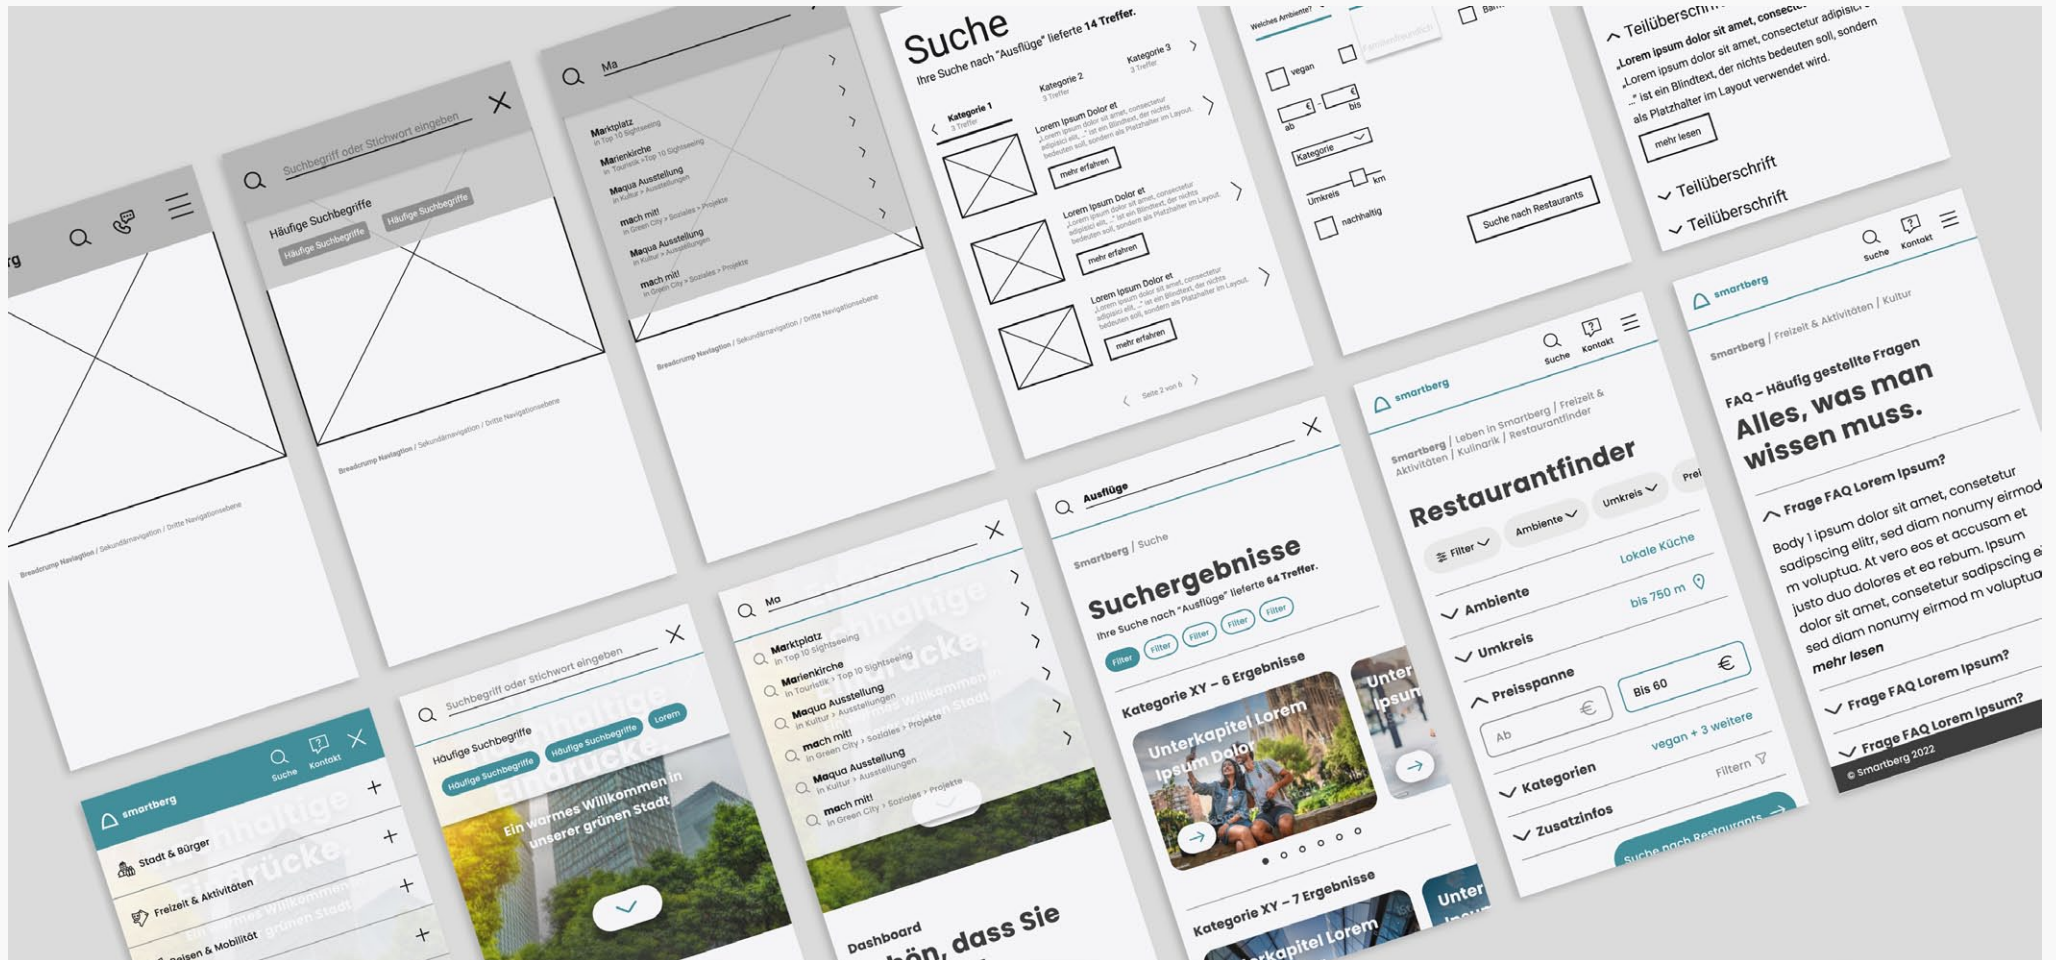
Breadcrump Navigation / Sekundärnavigation / Dritte Navigationsebene

Suchbegriff oder Stichwort eingeben
Häufige Suchbegriffe
Häufige Suchbegriffe
Häufige Suchbegriffe
Breadcrump Navigation / Sekundärnavigation / Dritte Navigationsebene

Ma
Marktplatz
in Top 10 Sightseeing
Marienkirche
in Touristik > Top 10 Sightseeing
Maqua Ausstellung
in Kultur > Ausstellungen
mach mit!
in Green City > Soziales > Projekte
Maqua Ausstellung
in Kultur > Ausstellungen
mach mit!
in Green City > Soziales > Projekte
Breadcrump Navigation / Sekundärnavigation / Dritte Navigationsebene

Suche
Ihre Suche nach "Ausflüge" lieferte 14 Treffer.
Kategorie 1
3 Treffer
Kategorie 2
3 Treffer
Kategorie 3
3 Treffer
Lorem Ipsum Dolor et
mehr erfahren
Lorem Ipsum Dolor et
mehr erfahren
Lorem Ipsum Dolor et
mehr erfahren
Seite 2 von 6

Welches Ambiente?
Familienfreundlich
vegan
€
ab
€
bis
Kategorie
Umkreis
km
nachhaltig
Suche nach Restaurants

Teilüberschrift
„Lorem ipsum dolor sit amet, consectetur adipisici ...“ ist ein Blindtext, der nichts bedeuten soll, sondern als Platzhalter im Layout verwendet wird.
mehr lesen
Teilüberschrift
Teilüberschrift

Suche
Kontakt
smartberg
Stadt & Bürger
Freizeit & Aktivitäten
Reisen & Mobilität

Suchbegriff oder Stichwort eingeben
Häufige Suchbegriffe
Häufige Suchbegriffe
Häufige Suchbegriffe
Lorem
Ein warmes Willkommen in unserer grünen Stadt

Ma
Marktplatz
in Top 10 Sightseeing
Marienkirche
in Touristik > Top 10 Sightseeing
Maqua Ausstellung
in Kultur > Ausstellungen
mach mit!
in Green City > Soziales > Projekte
Maqua Ausstellung
in Kultur > Ausstellungen
mach mit!
in Green City > Soziales > Projekte
Dashboard
schön, dass Sie

Ausflüge
Smartberg / Suche
Suchergebnisse
Ihre Suche nach "Ausflüge" lieferte 64 Treffer.
Filter
Filter
Filter
Filter
Filter
Kategorie XY – 6 Ergebnisse
Unterkapitel Lorem Ipsum Dolor
Unter Ipsum
Kategorie XY – 7 Ergebnisse
Unterkapitel Lorem
Unter

smartberg
Suche
Kontakt
Smartberg / Leben in Smartberg / Freizeit & Aktivitäten / Kulinarik / Restaurantfinder
Restaurantfinder
Filter
Ambiente
Umkreis
Prei
Ambiente
Lokale Küche
Umkreis
bis 750 m
Preisspanne
Ab
€
Bis 60
€
Kategorien
vegan + 3 weitere
Filtern
Zusatzinfos
Suche nach Restaurants

smartberg
Suche
Kontakt
Smartberg / Freizeit & Aktivitäten / Kultur
FAQ – Häufig gestellte Fragen
Alles, was man wissen muss.
Frage FAQ Lorem Ipsum?
Body 1 ipsum dolor sit amet, consetetur sadipscing elitr, sed diam nonumy eirmod m voluptua. At vero eos et accusam et justo duo dolores et ea rebum. Ipsum dolor sit amet, consetetur sadipscing e sed diam nonumy eirmod m voluptua
mehr lesen
Frage FAQ Lorem Ipsum?
Frage FAQ Lorem Ipsum?
© Smartberg 2022